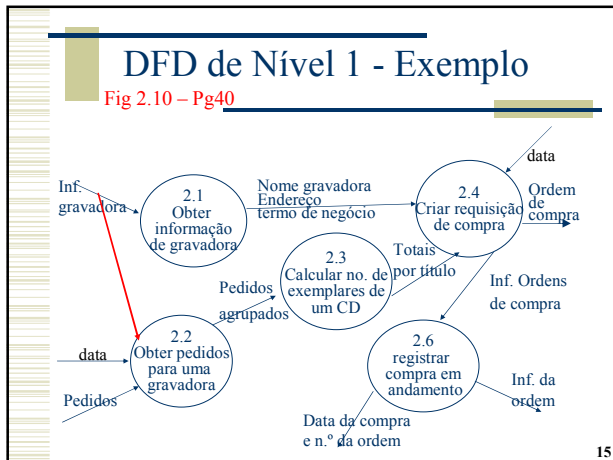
DFD de Nível 1 - Exemplo

Fig 2.10 – Pg40

data

Inf. gravadora

2.1 Obter informação de gravadora

Nome gravadora
Endereço
termo de negócio

2.4 Criar requisição de compra

Ordem de compra

Totais por título

2.3 Calcular no. de exemplares de um CD

Pedidos agrupados

Inf. Ordens de compra

data

2.2 Obter pedidos para uma gravadora

Pedidos

2.6 registrar compra em andamento

Inf. da ordem

Data da compra e n.º da ordem

15